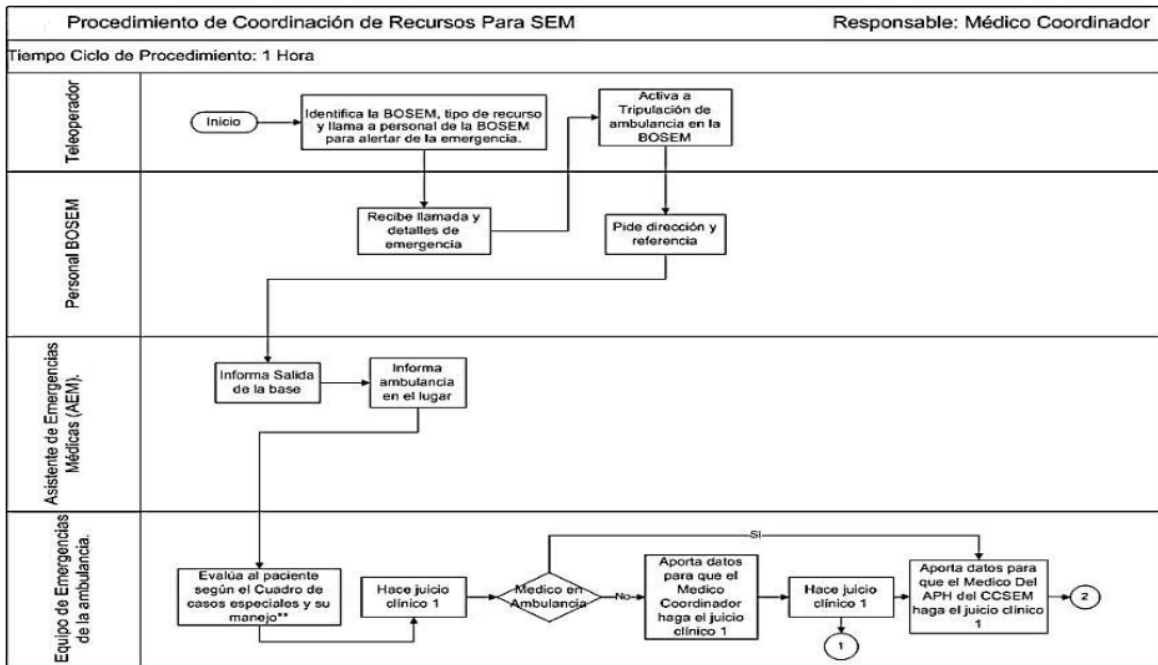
Procedimiento de Coordinación de Recursos Para SEM

Responsable: Médico Coordinador

Tiempo Ciclo de Procedimiento: 1 Hora

Teleoperador

Inicio

Identifica la BOSEM, tipo de recurso y llama a personal de la BOSEM para alertar de la emergencia.

Activa a Tripulación de ambulancia en la BOSEM

Personal BOSEM

Recibe llamada y detalles de emergencia

Pide dirección y referencia

Asistente de Emergencias Médicas (AEM).

Informa Salida de la base

Informa ambulancia en el lugar

Equipo de Emergencias de la ambulancia.

Evalúa al paciente según el Cuadro de casos especiales y su manejo**

Hace juicio clínico 1

Medico en Ambulancia

SI

No

Aporta datos para que el Medico Coordinador haga el juicio clínico 1

Hace juicio clínico 1

1

Aporta datos para que el Medico Del APH del CCSEM haga el juicio clínico 1

2